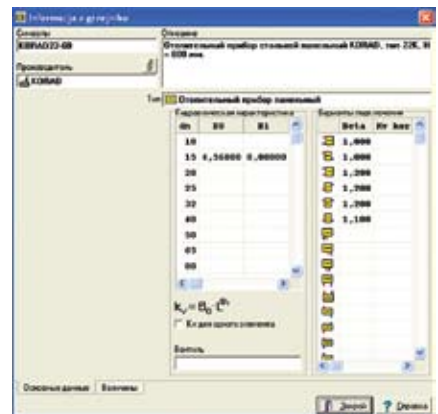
Informacja o gerejcho

Символ
KORAD22-60

Производитель
KORAD

Описание
Отопительный прибор стальной панельный KORAD, тип 22K, H = 600 мм.

Тип Отопительный прибор панельный

Гидравлическая характеристика

| dn | B0 | B1 |
|---|---|---|
| 10 | | |
| 15 | 6,56000 | 0,00000 |
| 20 | | |
| 25 | | |
| 32 | | |
| 40 | | |
| 50 | | |
| 65 | | |
| 80 | | |

Варианты подключения

| Beta | Hr kor |
|---|---|
| 1,000 | |
| 1,000 | |
| 1,200 | |
| 1,200 | |
| 1,200 | |
| 1,100 | |

$k_v = B_0 \cdot L^{B_1}$

Kv для одного элемента

Вентиль

Основные данные | Величины

Запись ? Помощь